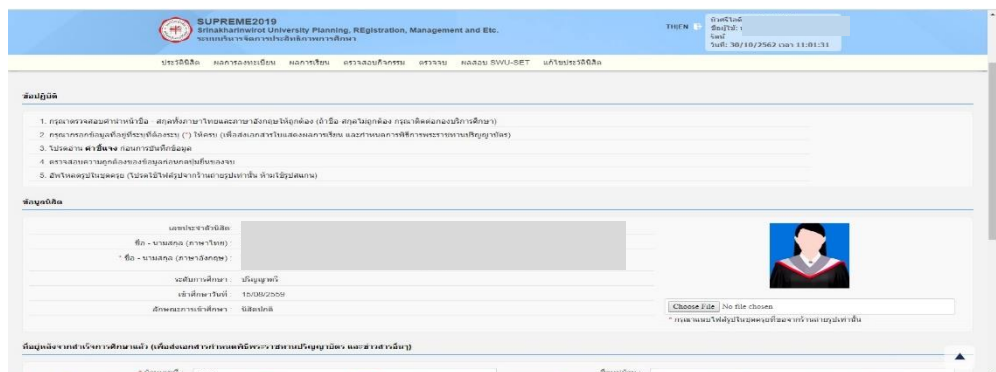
SUPREME2019
Srinakharinwirot University Planning, REgistration, Management and Etc.
ระบบบริหารจัดการบริการการศึกษา

THEN

ข้อมูลส่วนตัว
ชื่อผู้ใช้ :
โดย
วันที่: 30/10/2562 เวลา 11:01:31

ประวัตินิสิต ผลการลงทะเบียน ผลการเรียน ตรวจสอบกิจกรรม ตรวจจบ ผลสอบ SWU-SET แก้ไขประวัตินิสิต

ข้อปฏิบัติ

1. กรุณาตรวจสอบคำนำหน้าชื่อ - สกุลทั้งภาษาไทยและภาษาอังกฤษให้ถูกต้อง (ถ้าชื่อ สกุลไม่ถูกต้อง กรุณาติดต่อกองบริการการศึกษา)
2. กรุณากรอกข้อมูลที่ระบุเครื่องหมาย (*) ให้ครบ (เพื่อส่งเอกสารใบแสดงผลการเรียน และกำหนดการพิธีพระราชทานปริญญาบัตร)
3. โปรดอ่าน คำชี้แจง ก่อนการบันทึกข้อมูล
4. ตรวจสอบความถูกต้องของข้อมูลก่อนกดปุ่มบันทึกข้อมูล
5. อัพโหลดรูปในชุดครุย (โปรดใช้ไฟล์รูปจากร้านถ่ายรูปเท่านั้น ห้ามใช้รูปสแกน)

ข้อมูลนิสิต

เลขประจำตัวนิสิต :
ชื่อ - นามสกุล (ภาษาไทย) :
* ชื่อ - นามสกุล (ภาษาอังกฤษ) :

ระดับการศึกษา : ปริญญาตรี
เข้าศึกษาวันที่ : 15/08/2559
ลักษณะการเข้าศึกษา : นิสิตปกติ

Choose File No file chosen
* กรุณาแนบไฟล์รูปในชุดครุยที่ได้จากร้านถ่ายรูปเท่านั้น

ที่อยู่หลังจากสำเร็จการศึกษาแล้ว (เพื่อส่งเอกสารกำหนดพิธีพระราชทานปริญญาบัตร และข่าวสารอื่นๆ)